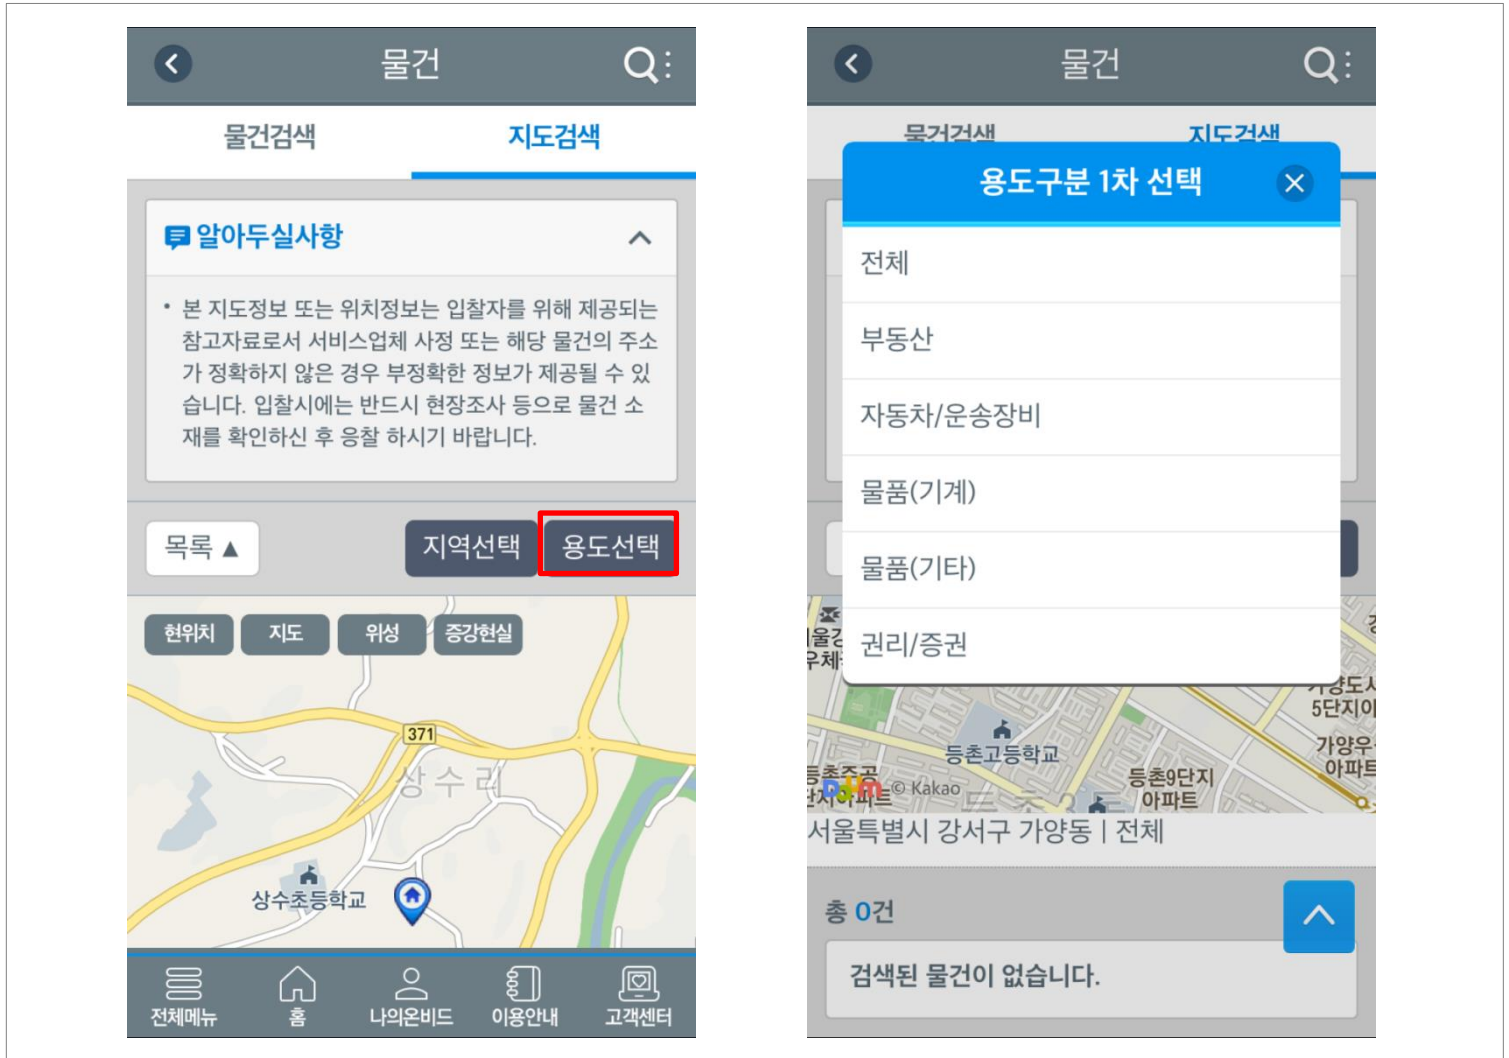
물건

물건검색 지도검색

알아두실사항

• 본 지도정보 또는 위치정보는 입찰자를 위해 제공되는 참고자료로서 서비스업체 사정 또는 해당 물건의 주소가 정확하지 않은 경우 부정확한 정보가 제공될 수 있습니다. 입찰시에는 반드시 현장조사 등으로 물건 소재를 확인하신 후 응찰 하시기 바랍니다.

목록 ▲ 지역선택 용도선택

현위치 지도 위성 증강현실

371

상수리

상수초등학교

전체메뉴 홈 나의온비드 이용안내 고객센터

물건

물건검색 지도검색

용도구분 1차 선택

전체

부동산

자동차/운송장비

물품(기계)

물품(기타)

권리/증권

등촌고등학교

등촌9단지 아파트

가양도시 5단지아

가양우 아파트

© Kakao

서울특별시 강서구 가양동 | 전체

총 0건

검색된 물건이 없습니다.